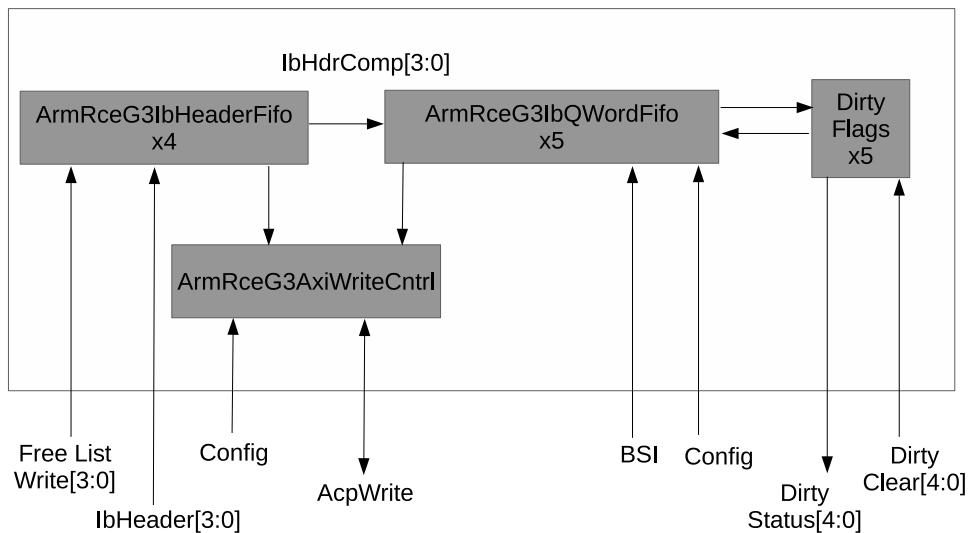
IbHdrComp[3:0]

ArmRceG3IbHeaderFifo
x4

ArmRceG3IbQWordFifo
x5

Dirty
Flags
x5

ArmRceG3AxiWriteCntrl

Free List
Write[3:0]

IbHeader[3:0]

Config

AcpWrite

BSI

Config

Dirty
Status[4:0]

Dirty
Clear[4:0]